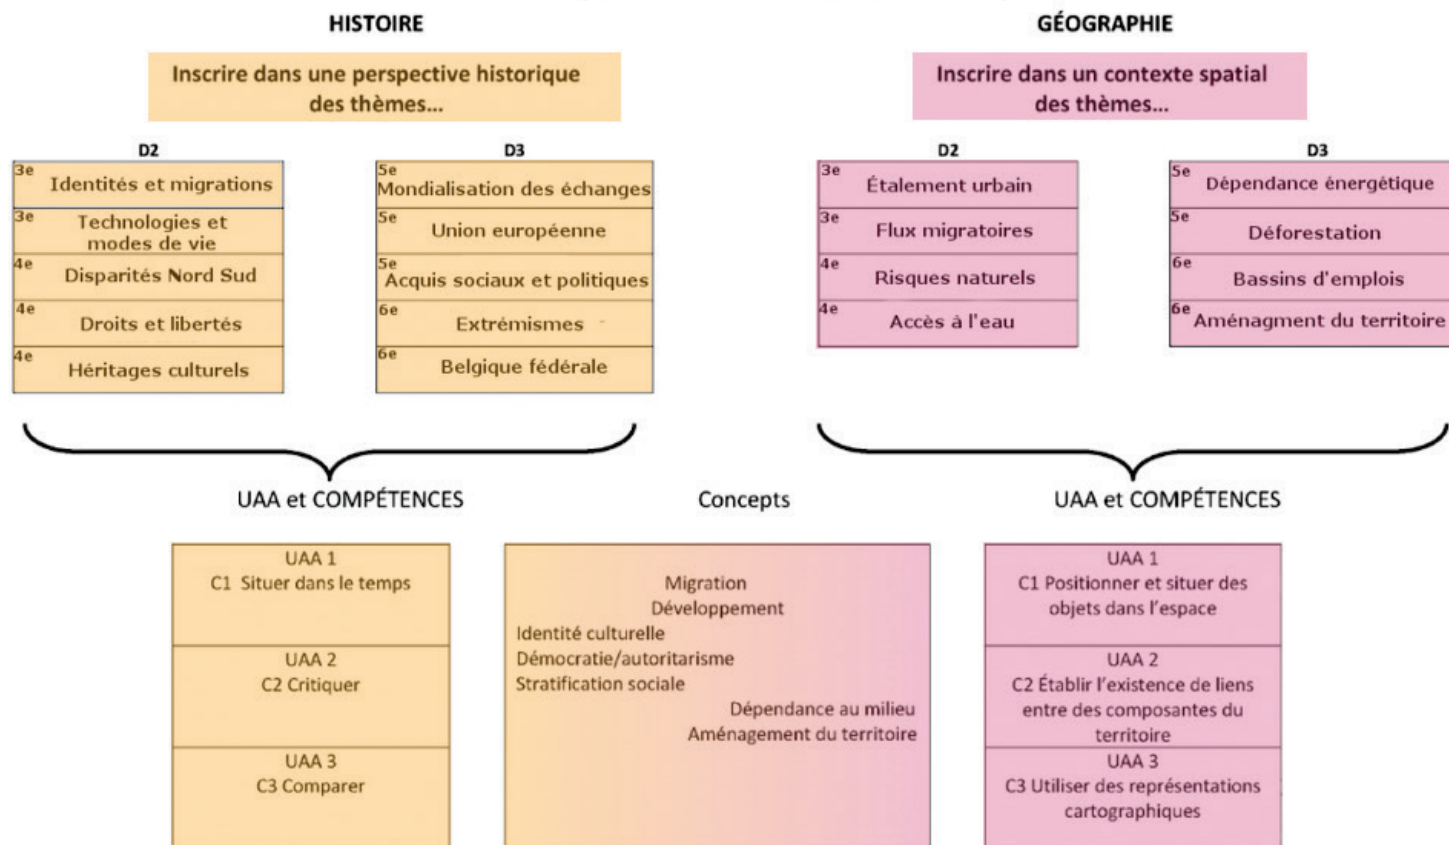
HISTOIRE

Inscrire dans une perspective historique des thèmes...

D2

3e Identités et migrations

3e Technologies et modes de vie

4e Disparités Nord Sud

4e Droits et libertés

4e Héritages culturels

D3

5e Mondialisation des échanges

5e Union européenne

5e Acquis sociaux et politiques

6e Extrémismes

6e Belgique fédérale

GÉOGRAPHIE

Inscrire dans un contexte spatial des thèmes...

D2

3e Étalement urbain

3e Flux migratoires

4e Risques naturels

4e Accès à l'eau

D3

5e Dépendance énergétique

5e Déforestation

6e Bassins d'emplois

6e Aménagment du territoire

UAA et COMPÉTENCES

Concepts

UAA et COMPÉTENCES

UAA 1
C1 Situer dans le temps

UAA 2
C2 Critiquer

UAA 3
C3 Comparer

Migration
Développement
Identité culturelle
Démocratie/autoritarisme
Stratification sociale
Dépendance au milieu
Aménagement du territoire

UAA 1
C1 Positionner et situer des objets dans l'espace

UAA 2
C2 Établir l'existence de liens entre des composantes du territoire

UAA 3
C3 Utiliser des représentations cartographiques